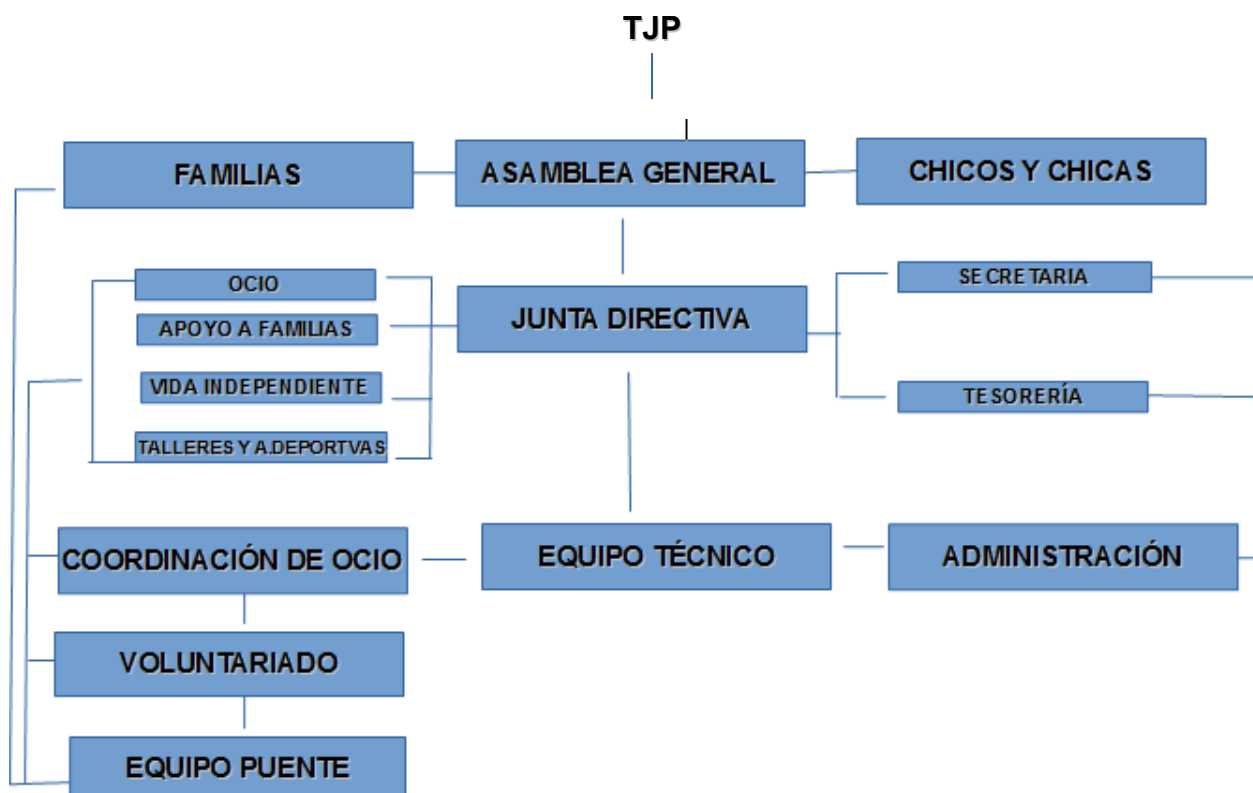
TJP

FAMILIAS

ASAMBLEA GENERAL

CHICOS Y CHICAS

OCIO

APOYO A FAMILIAS

VIDA INDEPENDIENTE

TALLERES Y A.DEPORTVAS

JUNTA DIRECTIVA

SECRETARIA

TESORERÍA

COORDINACIÓN DE OCIO

EQUIPO TÉCNICO

ADMINISTRACIÓN

VOLUNTARIADO

EQUIPO PUENTE